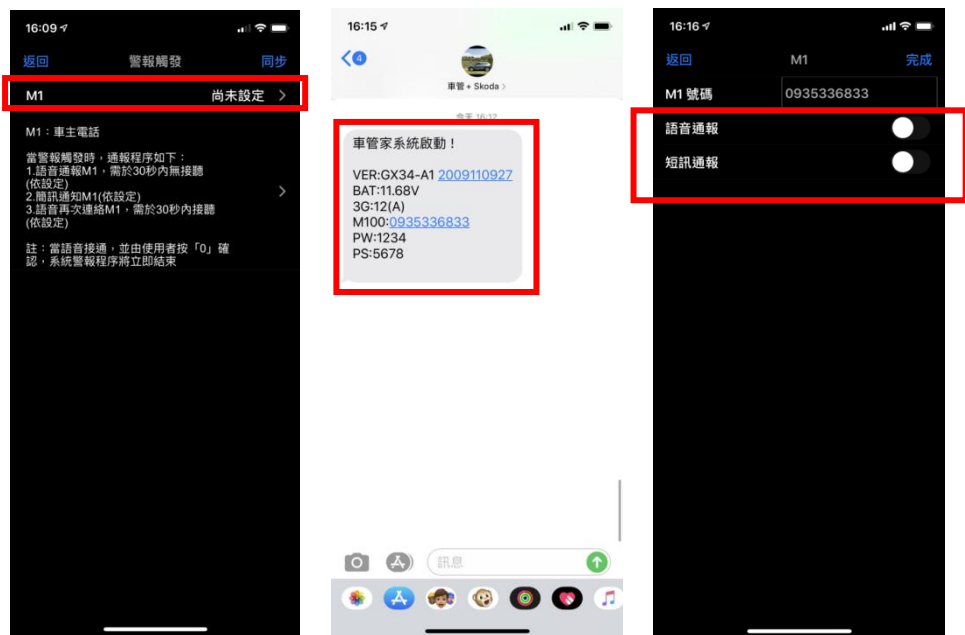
16:09

返回 警報觸發 同步

M1 尚未設定 >

M1：車主電話

當警報觸發時，通報程序如下：
1.語音通報M1，需於30秒內無接聽(依設定)
2.簡訊通知M1(依設定)
3.語音再次連絡M1，需於30秒內接聽(依設定)

註：當語音接通，並由使用者按「0」確認，系統警報程序將立即結束

16:15

4

車管 + Skoda >

今天 16:12

車管家系統啟動！

VER:GX34-A1 2009110927
BAT:11.68V
3G:12(A)
M100:0935336833
PW:1234
PS:5678

訊息

16:16

返回 M1 完成

M1 號碼 0935336833

語音通報

短訊通報